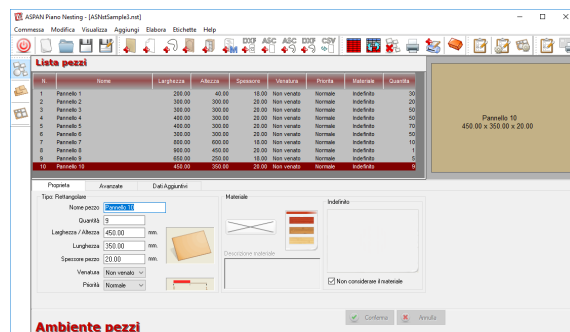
ASPAN Piano Nesting - [ASNbtSample3.nst]

Commesse Modifica Visualizza Aggiungi Elabora Etichette Help

DXF ASC ASC DXF CSV

Lista pezzi

| N. | Nome | Larghezza | Altezza | Spessore | Venatura | Priorità | Materiale | Quantità |
|---|---|---|---|---|---|---|---|---|
| 1 | Pannello 1 | 200.00 | 40.00 | 18.00 | Non venato | Normale | Indefinito | 30 |
| 2 | Pannello 2 | 300.00 | 300.00 | 20.00 | Non venato | Normale | Indefinito | 20 |
| 3 | Pannello 3 | 300.00 | 300.00 | 20.00 | Non venato | Normale | Indefinito | 50 |
| 4 | Pannello 4 | 400.00 | 300.00 | 20.00 | Non venato | Normale | Indefinito | 50 |
| 5 | Pannello 5 | 400.00 | 300.00 | 20.00 | Non venato | Normale | Indefinito | 70 |
| 6 | Pannello 6 | 300.00 | 300.00 | 20.00 | Non venato | Normale | Indefinito | 50 |
| 7 | Pannello 7 | 800.00 | 600.00 | 18.00 | Non venato | Normale | Indefinito | 10 |
| 8 | Pannello 8 | 900.00 | 450.00 | 20.00 | Non venato | Normale | Indefinito | 1 |
| 9 | Pannello 9 | 650.00 | 250.00 | 18.00 | Non venato | Normale | Indefinito | 5 |
| 10 | Pannello 10 | 450.00 | 350.00 | 20.00 | Non venato | Normale | Indefinito | 9 |

Pannello 10
450.00 x 350.00 x 20.00

Proprietà Avanzate Dati Aggiuntivi

Tipo: Rettangolare

Nome pezzo Pannello 10

Quantità 9

Larghezza / Altezza 450.00 mm.

Lunghezza 350.00 mm.

Spessore pezzo 20.00 mm.

Venatura Non venato

Priorità Normale

Materiale

Descrizione materiale

Indefinito

Non considerare il materiale

Conferma Annulla

Ambiente pezzi